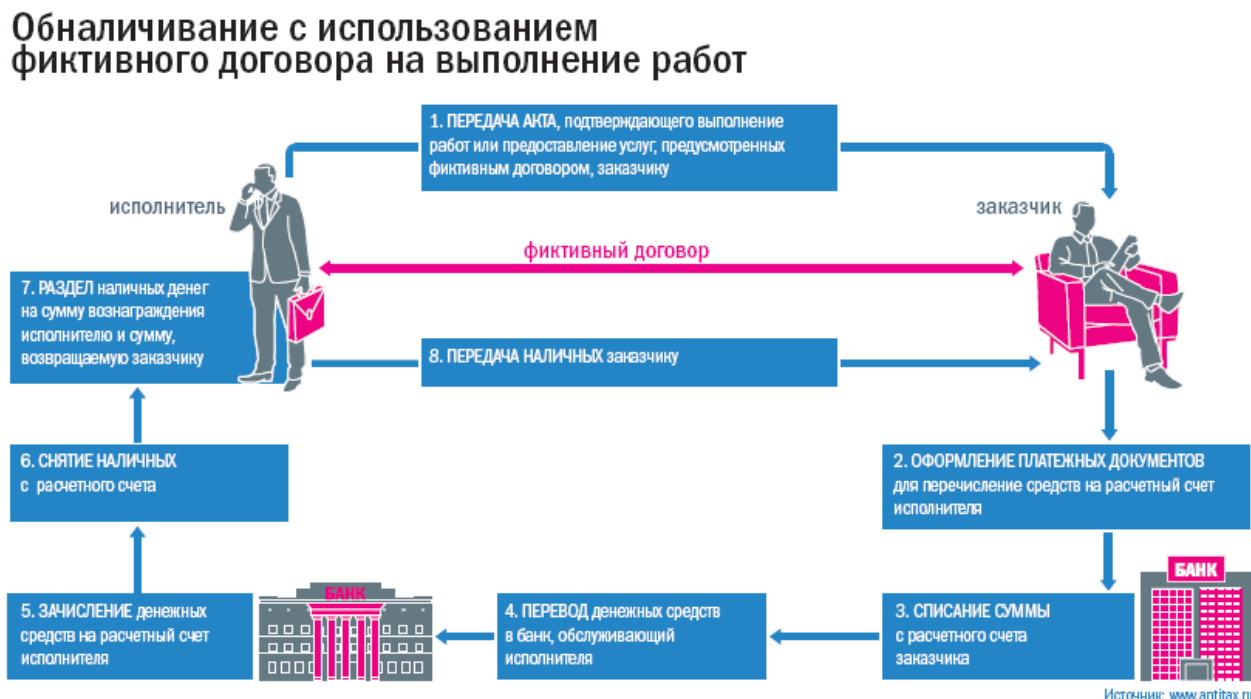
Обналичивание с использованием фиктивного договора на выполнение работ

1. ПЕРЕДАЧА АКТА, подтверждающего выполнение работ или предоставление услуг, предусмотренных фиктивным договором, заказчику

исполнитель

заказчик

фиктивный договор

7. РАЗДЕЛ наличных денег на сумму вознаграждения исполнителю и сумму, возвращаемую заказчику

8. ПЕРЕДАЧА НАЛИЧНЫХ заказчику

6. СНЯТИЕ НАЛИЧНЫХ с расчетного счета

2. ОФОРМЛЕНИЕ ПЛАТЕЖНЫХ ДОКУМЕНТОВ для перечисление средств на расчетный счет исполнителя

БАНК

БАНК

5. ЗАЧИСЛЕНИЕ денежных средств на расчетный счет исполнителя

4. ПЕРЕВОД денежных средств в банк, обслуживающий исполнителя

3. СПИСАНИЕ СУММЫ с расчетного счета заказчика

Источник: www.antitax.ru